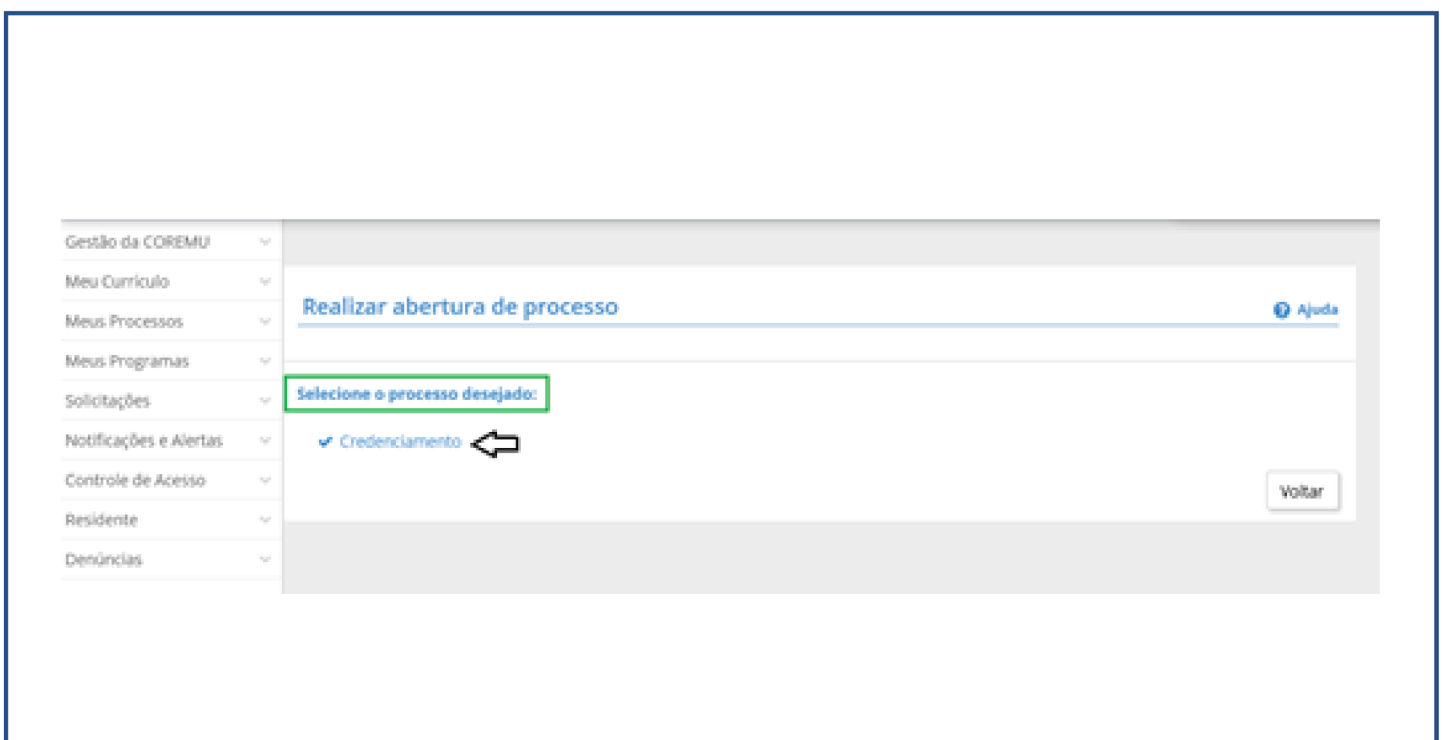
Gestão da COREMU
Meu Currículo
Meus Processos
Meus Programas
Solicitações
Notificações e Alertas
Controle de Acesso
Residente
Denúncias

Realizar abertura de processo

Ajuda

Selecione o processo desejado:

Credenciamento

Voltar